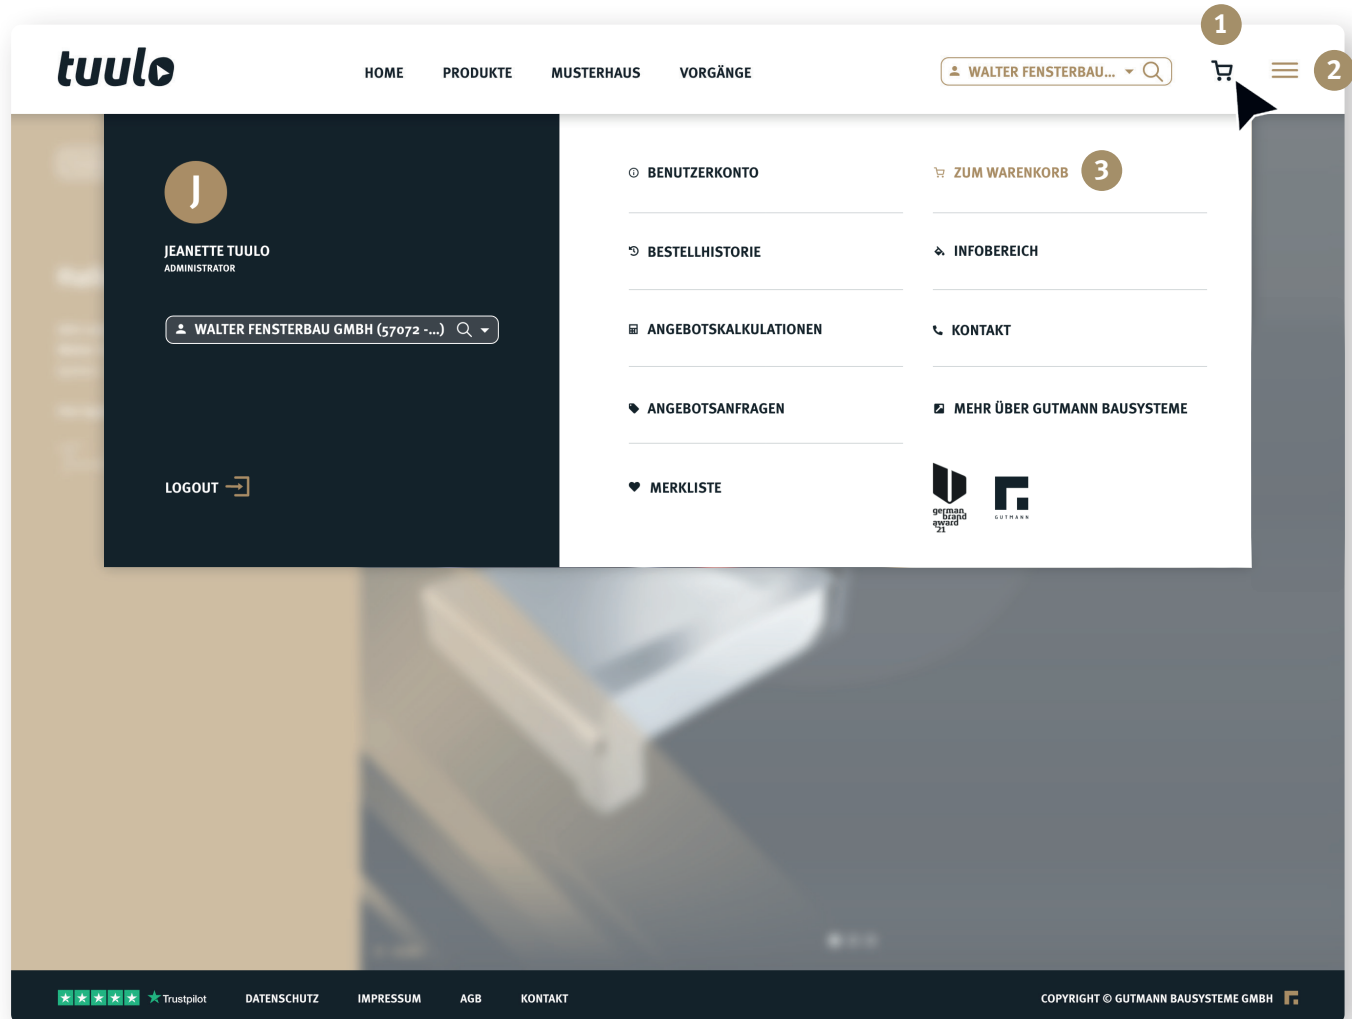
tuulo

HOME PRODUKTE MUSTERHAUS VORGÄNGE

WALTER FENSTERBAU...

1

2

J

JEANETTE TUULO
ADMINISTRATOR

WALTER FENSTERBAU GMBH (57072 -...)

LOGOUT

BENUTZERKONTO

ZUM WARENKORB

3

BESTELLHISTORIE

INFOBEREICH

ANGEBOTSKALKULATIONEN

KONTAKT

ANGEBOTSANFRAGEN

MEHR ÜBER GUTMANN BAUSYSTEME

MERKLISTE

german brand award '21

GUTMANN

Trustpilot DATENSCHUTZ IMPRESSUM AGB KONTAKT

COPYRIGHT © GUTMANN BAUSYSTEME GMBH